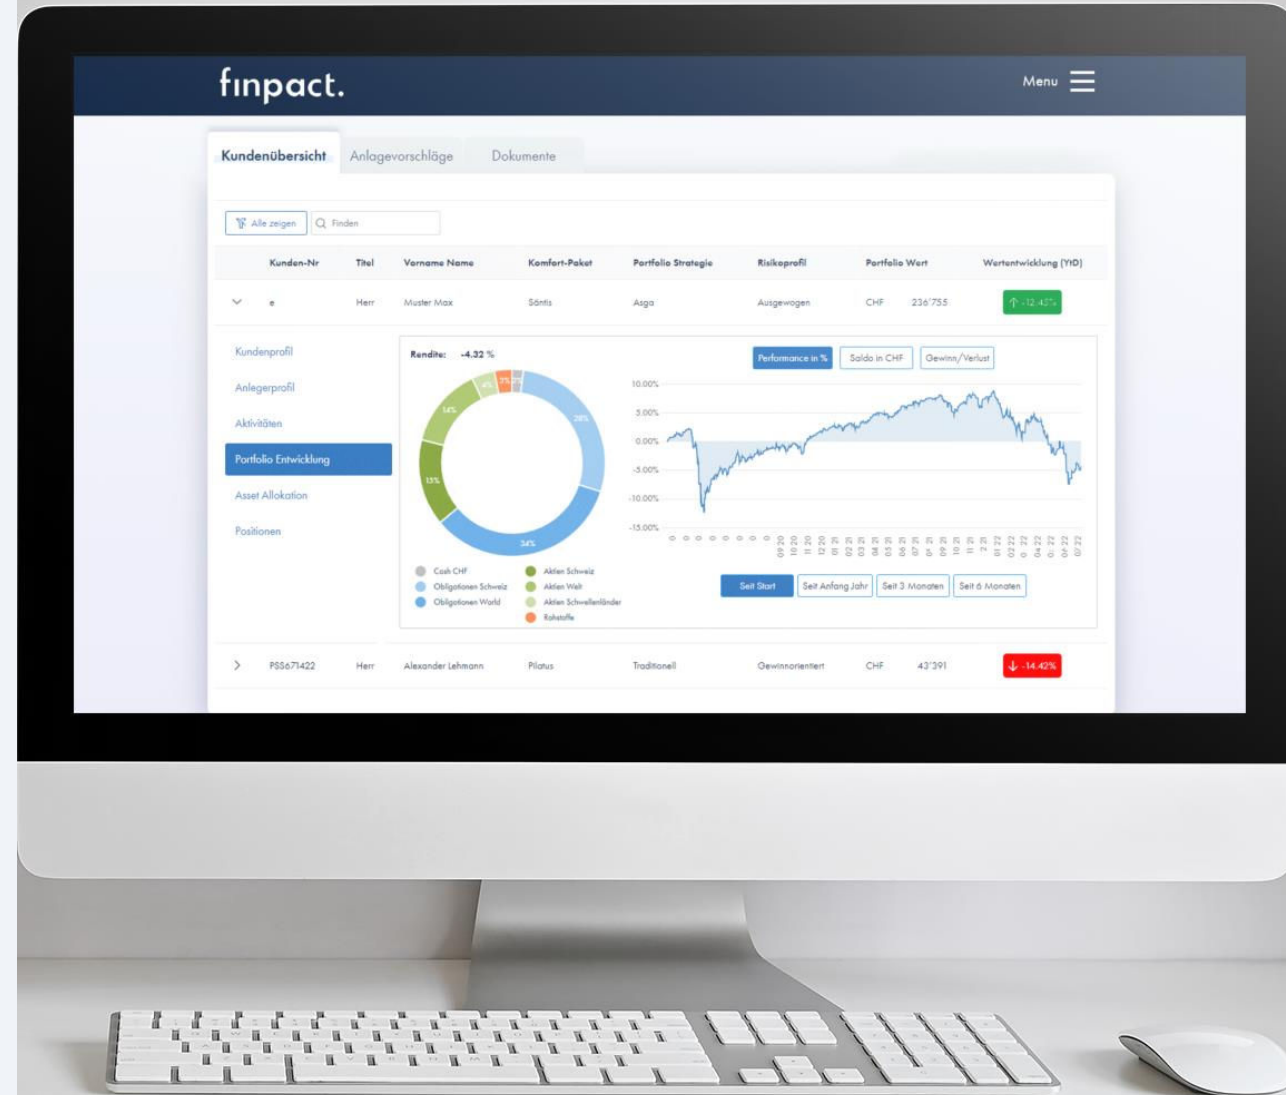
finpact.

Menu

Kundenübersicht Anlagevorschläge Dokumente

Alle zeigen Finden

| | Kunden-Nr | Titel | Vorname Name | Komfort-Paket | Portfolio Strategie | Risikoprofil | Portfolio Wert | Wertentwicklung (YtD) |
|---|---|---|---|---|---|---|---|---|
| | e | Herr | Muster Max | Säntis | Asga | Ausgewogen | CHF 236'755 | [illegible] |

Kundenprofil
Anlegerprofil
Aktivitäten
Portfolio Entwicklung
Asset Allokation
Positionen

Rendite: -4.32 %

Performance in % Saldo in CHF Gewinn/Verlust

10.00%
5.00%
0.00%
-5.00%
-10.00%
-15.00%

Cash CHF
Obligationen Schweiz
Obligationen World
Aktien Schweiz
Aktien Welt
Aktien Schwellenländer
Rohstoffe

Seit Start Seit Anfang Jahr Seit 3 Monaten Seit 6 Monaten

| | PSS671422 | Herr | Alexander Lehmann | Pilatus | Traditionell | Gewinnorientiert | CHF 43'391 | -14.42% |